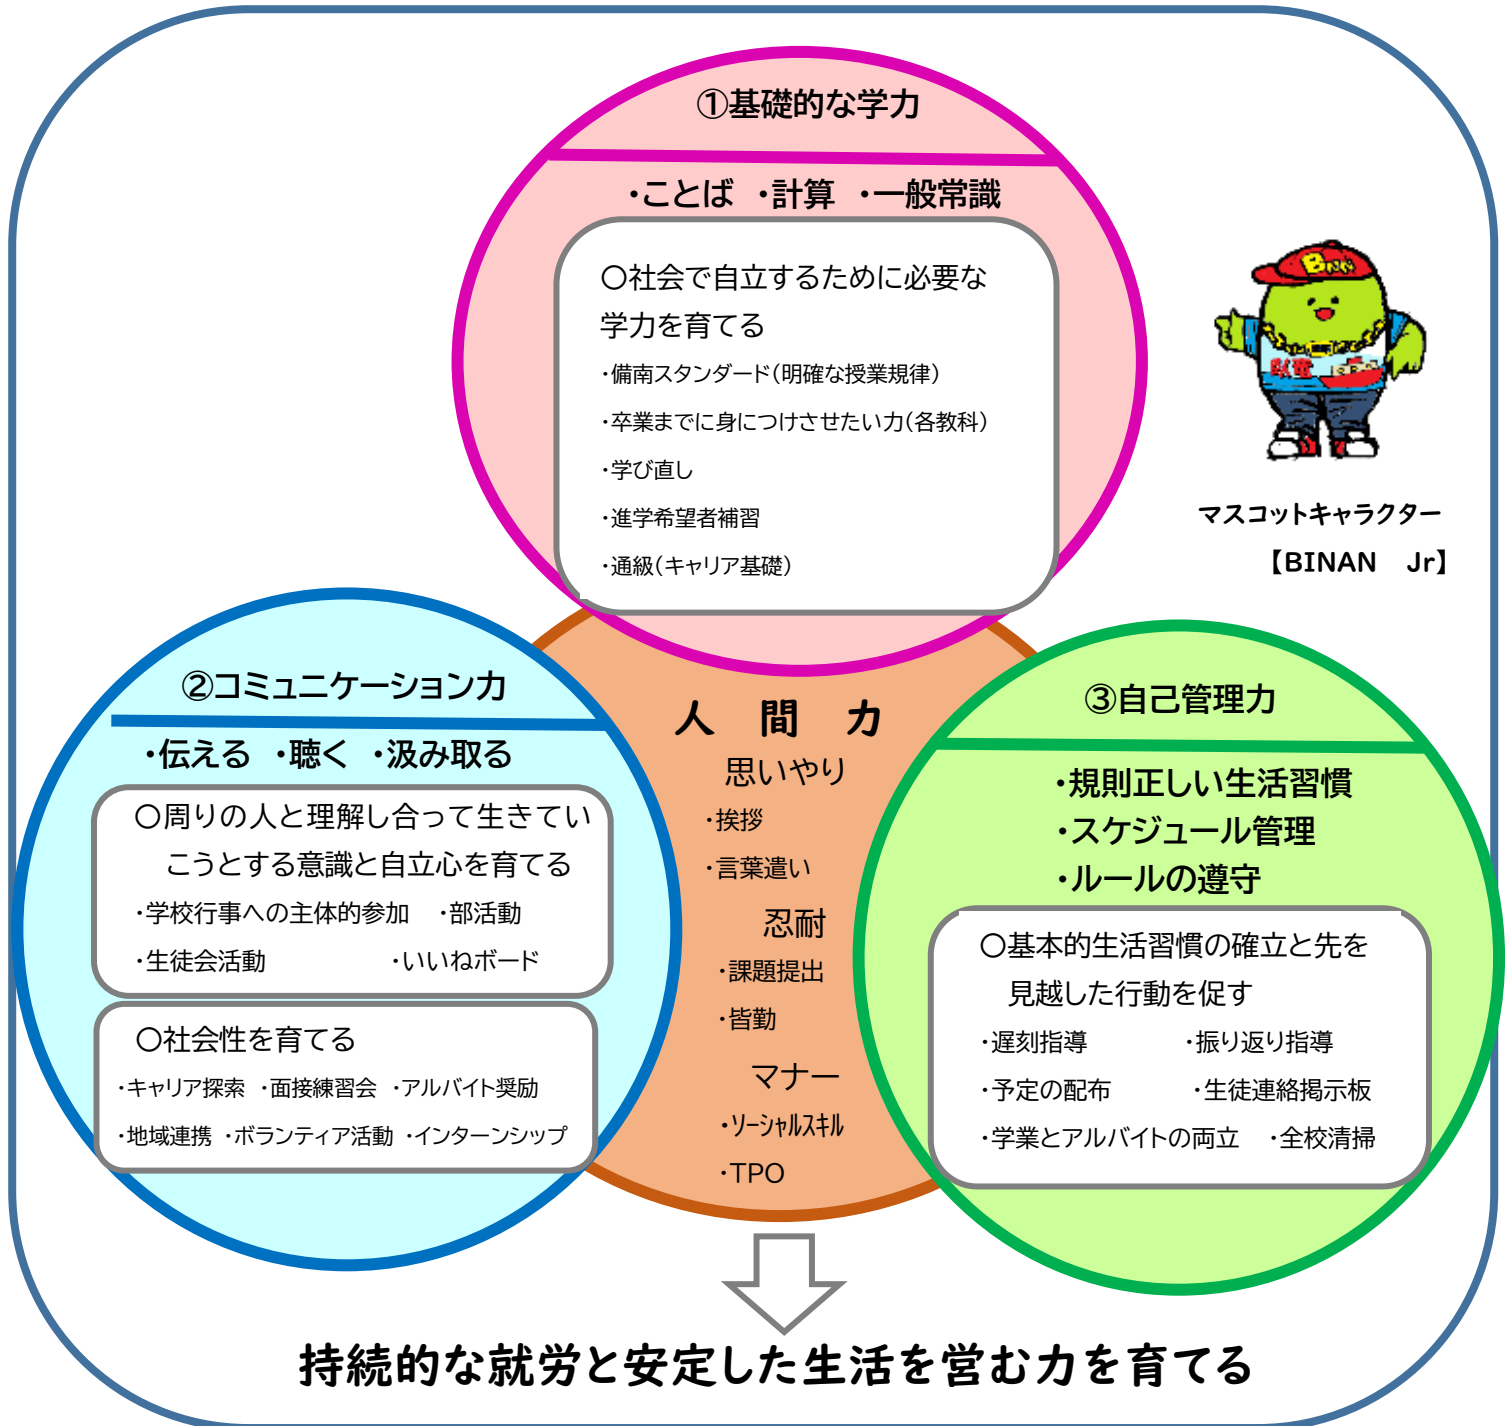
①基礎的な学力

・ことば　・計算　・一般常識

○社会で自立するために必要な学力を育てる

・備南スタンダード（明確な授業規律）

・卒業までに身につけさせたい力（各教科）

・学び直し

・進学希望者補習

・通級（キャリア基礎）

マスコットキャラクター
【BINAN　Jr】

②コミュニケーション力

・伝える　・聴く　・汲み取る

○周りの人と理解し合って生きていこうとする意識と自立心を育てる

・学校行事への主体的参加　・部活動

・生徒会活動　・いいねボード

○社会性を育てる

・キャリア探索　・面接練習会　・アルバイト奨励

・地域連携　・ボランティア活動　・インターンシップ

人　間　力

思いやり

・挨拶

・言葉遣い

忍耐

・課題提出

・皆勤

マナー

・ソーシャルスキル

・TPO

③自己管理力

・規則正しい生活習慣

・スケジュール管理

・ルールの遵守

○基本的生活習慣の確立と先を見越した行動を促す

・遅刻指導　・振り返り指導

・予定の配布　・生徒連絡掲示板

・学業とアルバイトの両立　・全校清掃

持続的な就労と安定した生活を営む力を育てる